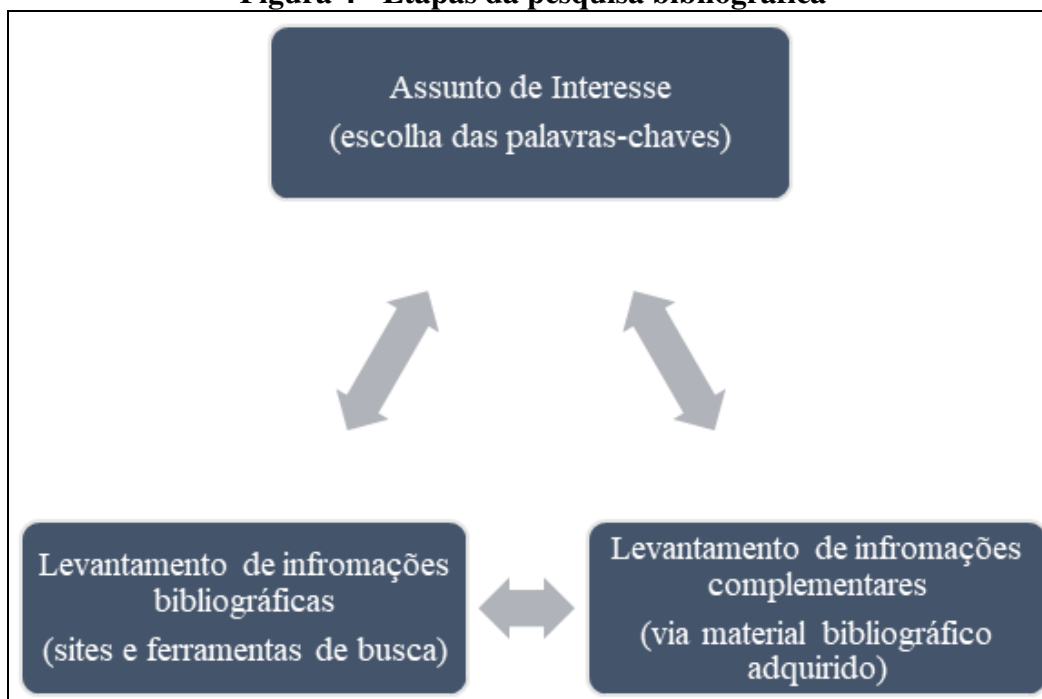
Figura 4 - Etapas da pesquisa bibliográfica

Assunto de Interesse
(escolha das palavras-chaves)

Levantamento de infromações bibliográficas
(sites e ferramentas de busca)

Levantamento de infromações complementares
(via material bibliográfico adquirido)